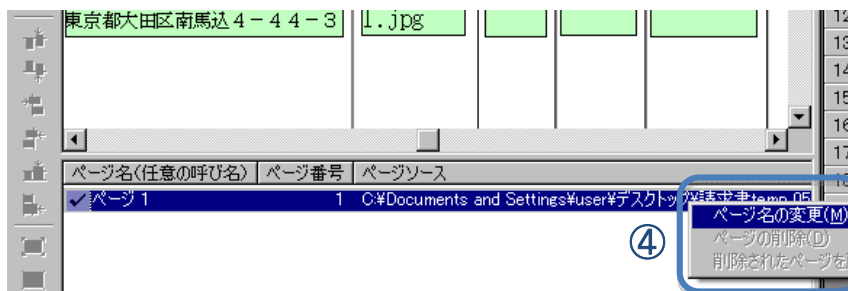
東京都大田区南馬込４－４４－３ | 1.jpg

12
13
14
15
16
17

| ページ名(任意の呼び名) | ページ番号 | ページソース |
|---|---|---|
| ページ１ | 1 | C:¥Documents and Settings¥user¥デスクトップ¥請求書temp.05 |

④
ページ名の変更(M)
ページの削除(D)
削除されたページを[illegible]